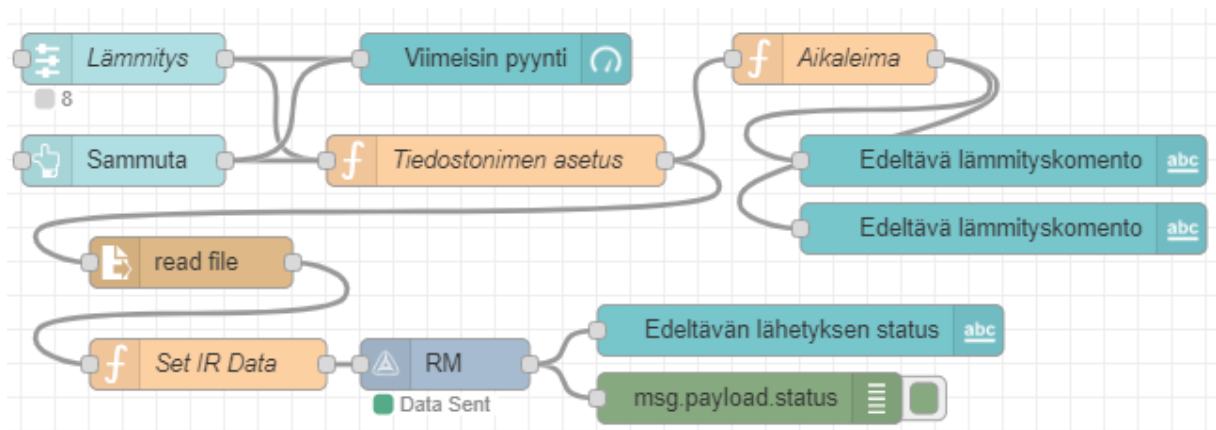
Lämmitys
8
Viimeisin pyynti
Aikaleima
Sammuta
Tiedostonimen asetus
Edeltävä lämmityskomento
abc
Edeltävä lämmityskomento
abc
read file
Edeltävän lähetyksen status
abc
Set IR Data
RM
Data Sent
msg.payload.status